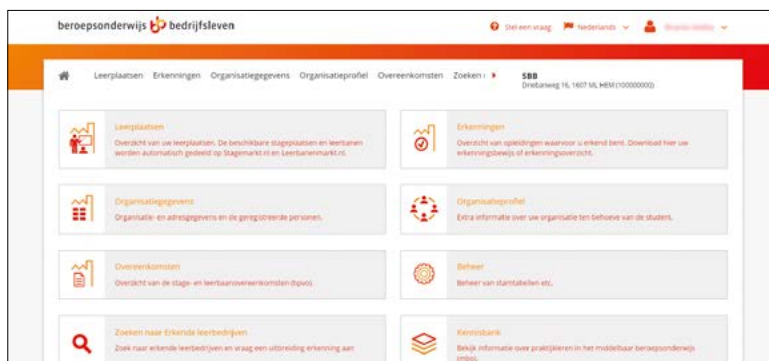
beroepsonderwijs bedrijfsleven

Stel een vraag  Nederlands  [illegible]

Leerplaatsen  Erkenningen  Organisatiegegevens  Organisatieprofiel  Overeenkomsten  Zoeken

SBB
Driebanweg 16, 1607 ML HEM (100000000)

Leerplaatsen
Overzicht van uw leerplaatsen. De beschikbare stageplaatsen en leerbanen worden automatisch gedeeld op Stagemarkt.nl en Leerbanenmarkt.nl.

Erkenningen
Overzicht van opleidingen waarvoor u erkend bent. Download hier uw erkenningsbewijs of erkenningsoverzicht.

Organisatiegegevens
Organisatie- en adresgegevens en de geregistreerde personen.

Organisatieprofiel
Extra informatie over uw organisatie ten behoeve van de studers.

Overeenkomsten
Overzicht van de stage- en leerbaanovereenkomsten (bpvo).

Beheer
Beheer van stamtabellen etc.

Zoeken naar Erkende leerbedrijven
Zoek naar erkende leerbedrijven en vraag een uitbreiding erkenning aan

Kennisbank
Bekijk informatie over praktijkleren in het middelbaar beroepsonderwijs (mbo).